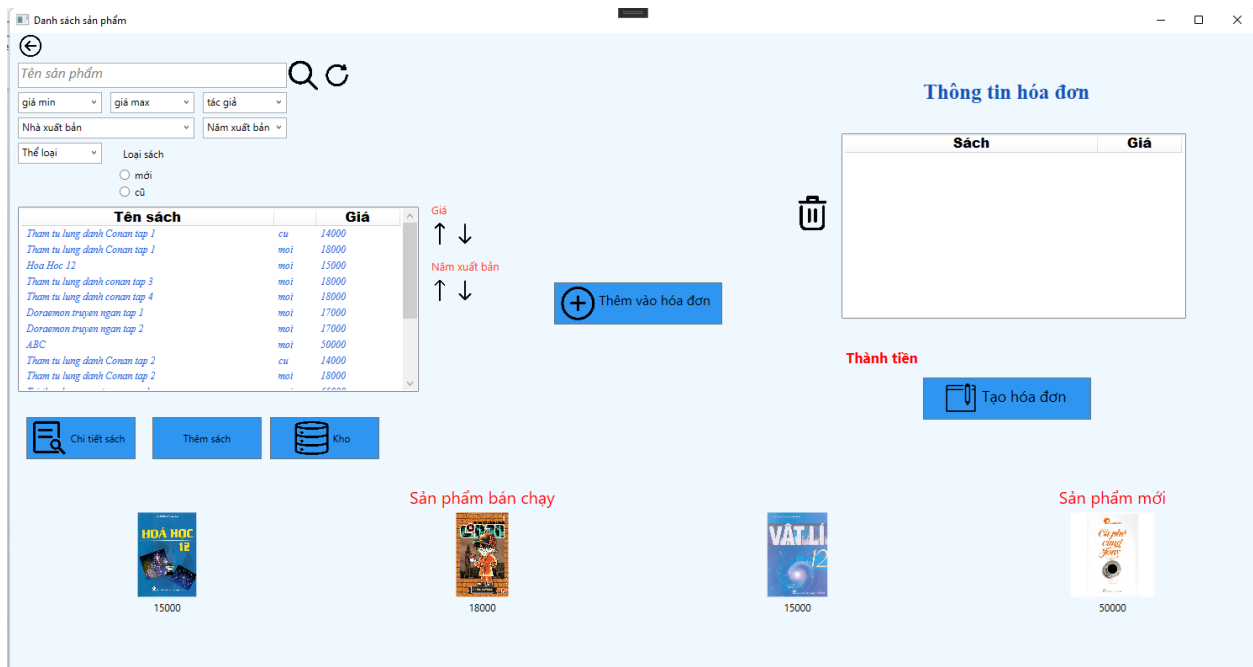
Danh sách sản phẩm

Tên sản phẩm

giá min
giá max
tác giả
Nhà xuất bản
Năm xuất bản
Thể loại
Loại sách
mới
cũ

| Tên sách | | Giá |
|---|---|---|
| Tham tu lung danh Conan tap 1 | cu | 14000 |
| Tham tu lung danh Conan tap 1 | moi | 18000 |
| Hoa Hoc 12 | moi | 15000 |
| Tham tu lung danh conan tap 3 | moi | 18000 |
| Tham tu lung danh conan tap 4 | moi | 18000 |
| Doraemon truyen ngan tap 1 | moi | 17000 |
| Doraemon truyen ngan tap 2 | moi | 17000 |
| ABC | moi | 50000 |
| Tham tu lung danh Conan tap 2 | cu | 14000 |
| Tham tu lung danh Conan tap 2 | moi | 18000 |

Giá
↑ ↓
Năm xuất bản
↑ ↓

Thêm vào hóa đơn

Thông tin hóa đơn

| Sách | Giá |
|---|---|

Thành tiền

Tạo hóa đơn

Chi tiết sách
Thêm sách
Kho

Sản phẩm bán chạy

Sản phẩm mới

HOÁ HỌC 12
15000

18000

VẬT LÍ 12
15000

Cà phê cùng Tony
50000